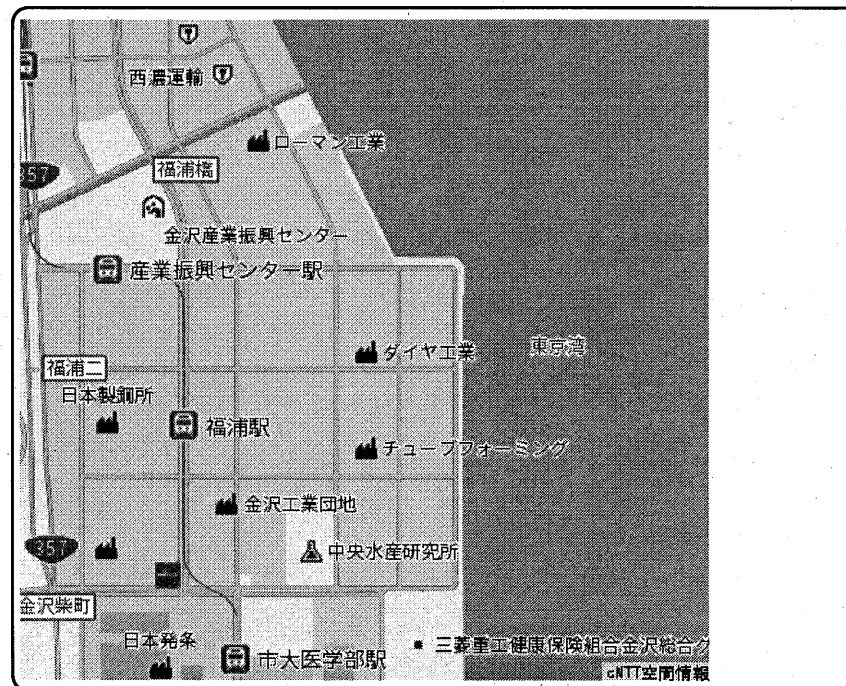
西濃運輸

ローマン工業

357

福浦橋

金沢産業振興センター

産業振興センター駅

ダイヤ工業

東京湾

福浦二

日本製鋼所

福浦駅

チューブフォーミング

金沢工業団地

357

中央水産研究所

金沢柴町

日本発条

市大医学部駅

三菱重工健康保険組合金沢総合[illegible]

cNTT空間情報